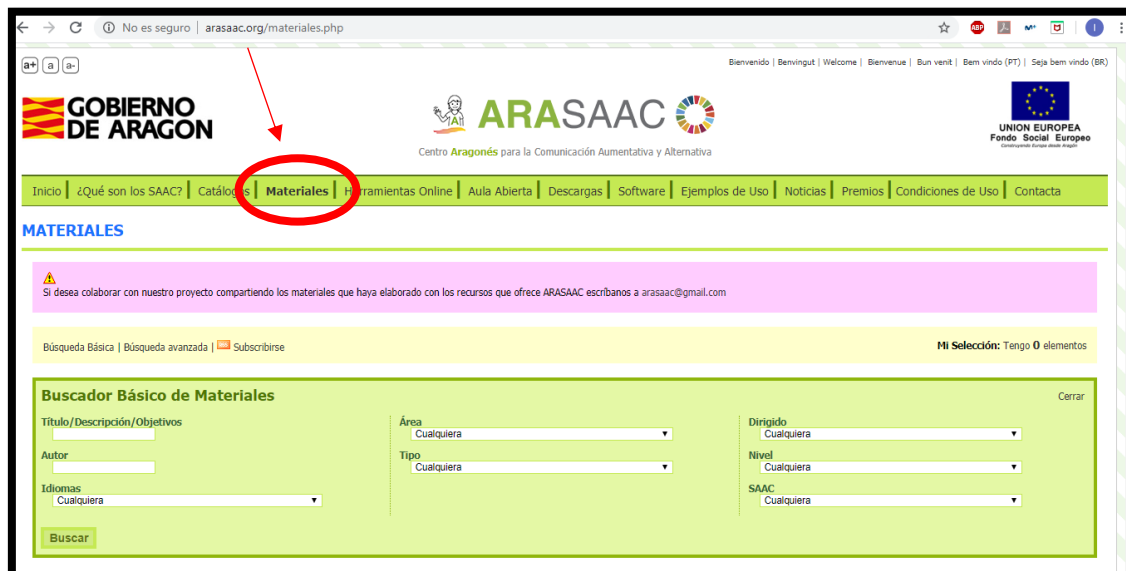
Ⓘ No es seguro | arasaac.org/materiales.php

ABP

a+ a a-

Bienvenido | Benvingut | Welcome | Bienvenue | Bun venit | Bem vindo (PT) | Seja bem vindo (BR)

GOBIERNO DE ARAGON

ARASAAC

Centro Aragonés para la Comunicación Aumentativa y Alternativa

UNION EUROPEA
Fondo Social Europeo
Construyendo Europa desde Aragón

Inicio | ¿Qué son los SAAC? | Catálogos | Materiales | Herramientas Online | Aula Abierta | Descargas | Software | Ejemplos de Uso | Noticias | Premios | Condiciones de Uso | Contacta

MATERIALES

Si desea colaborar con nuestro proyecto compartiendo los materiales que haya elaborado con los recursos que ofrece ARASAAC escríbanos a arasaac@gmail.com

Búsqueda Básica | Búsqueda avanzada | Subscribirse

Mi Selección: Tengo 0 elementos

Buscador Básico de Materiales

Cerrar

Título/Descripción/Objetivos

Área
Cualquiera

Dirigido
Cualquiera

Autor

Tipo
Cualquiera

Nivel
Cualquiera

Idiomas
Cualquiera

SAAC
Cualquiera

Buscar